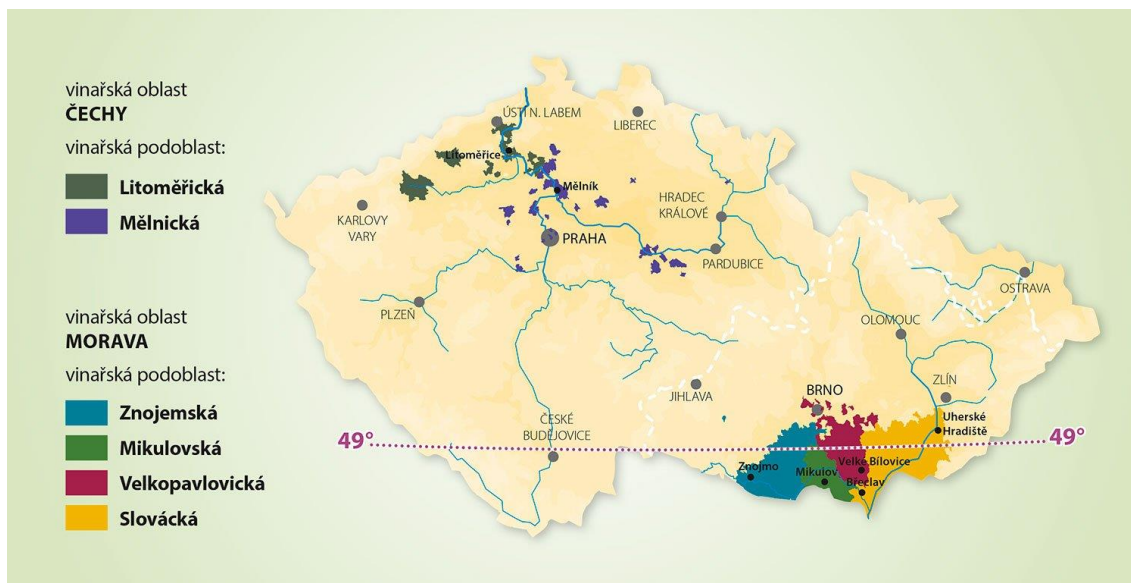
vinařská oblast
ČECHY

vinařská podoblast:

Litoměřická

Mělnická

vinařská oblast
MORAVA

vinařská podoblast:

Znojemská

Mikulovská

Velkopavlovická

Slovácká

ÚSTÍ N. LABEM

LIBEREC

Litoměřice

Mělník

KARLOVY VARY

HRADEC KRÁLOVÉ

PRAHA

PARDUBICE

OSTRAVA

PLZEŇ

OLOMOUC

ZLÍN

JIHLAVA

BRNO

Uherské Hradiště

ČESKÉ BUDĚJOVICE

49°

49°

Znojmo

Mikulov

Velké Bílovice

Břeclav